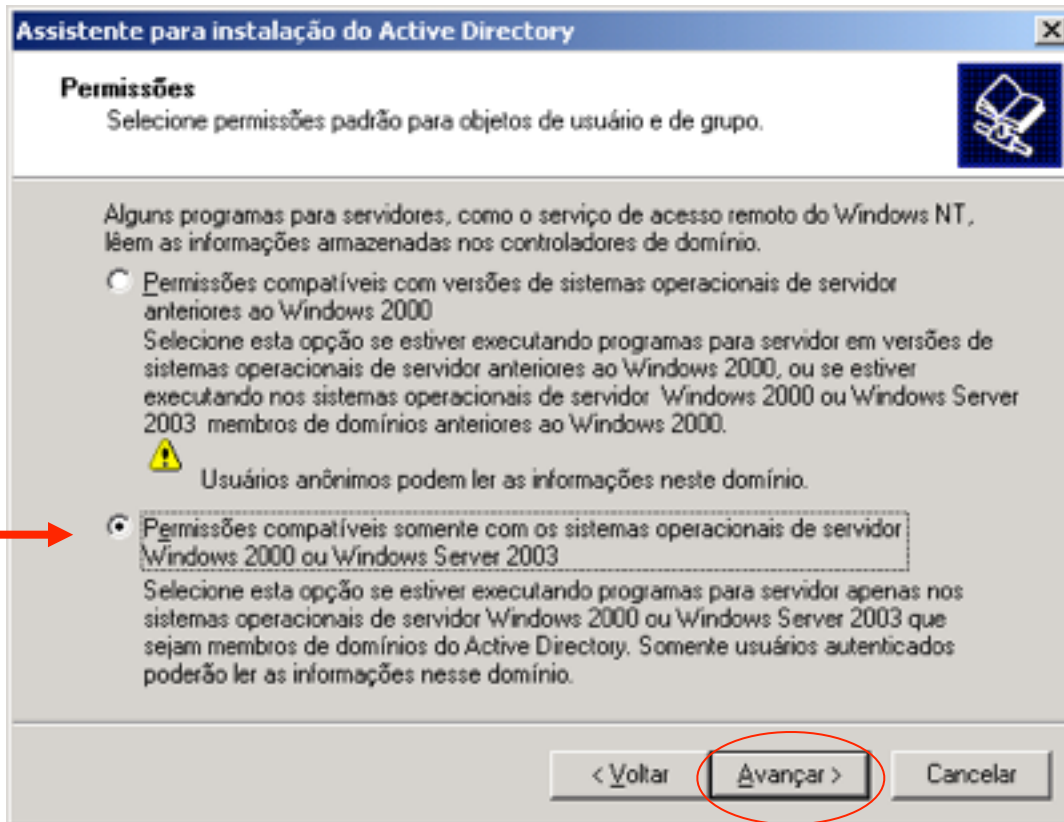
Assistente para instalação do Active Directory

Permissões

Selecione permissões padrão para objetos de usuário e de grupo.

Alguns programas para servidores, como o serviço de acesso remoto do Windows NT, lêem as informações armazenadas nos controladores de domínio.

Permissões compatíveis com versões de sistemas operacionais de servidor anteriores ao Windows 2000

Selecione esta opção se estiver executando programas para servidor em versões de sistemas operacionais de servidor anteriores ao Windows 2000, ou se estiver executando nos sistemas operacionais de servidor Windows 2000 ou Windows Server 2003 membros de domínios anteriores ao Windows 2000.

Usuários anônimos podem ler as informações neste domínio.

Permissões compatíveis somente com os sistemas operacionais de servidor Windows 2000 ou Windows Server 2003

Selecione esta opção se estiver executando programas para servidor apenas nos sistemas operacionais de servidor Windows 2000 ou Windows Server 2003 que sejam membros de domínios do Active Directory. Somente usuários autenticados poderão ler as informações nesse domínio.

< Voltar | Avançar > | Cancelar